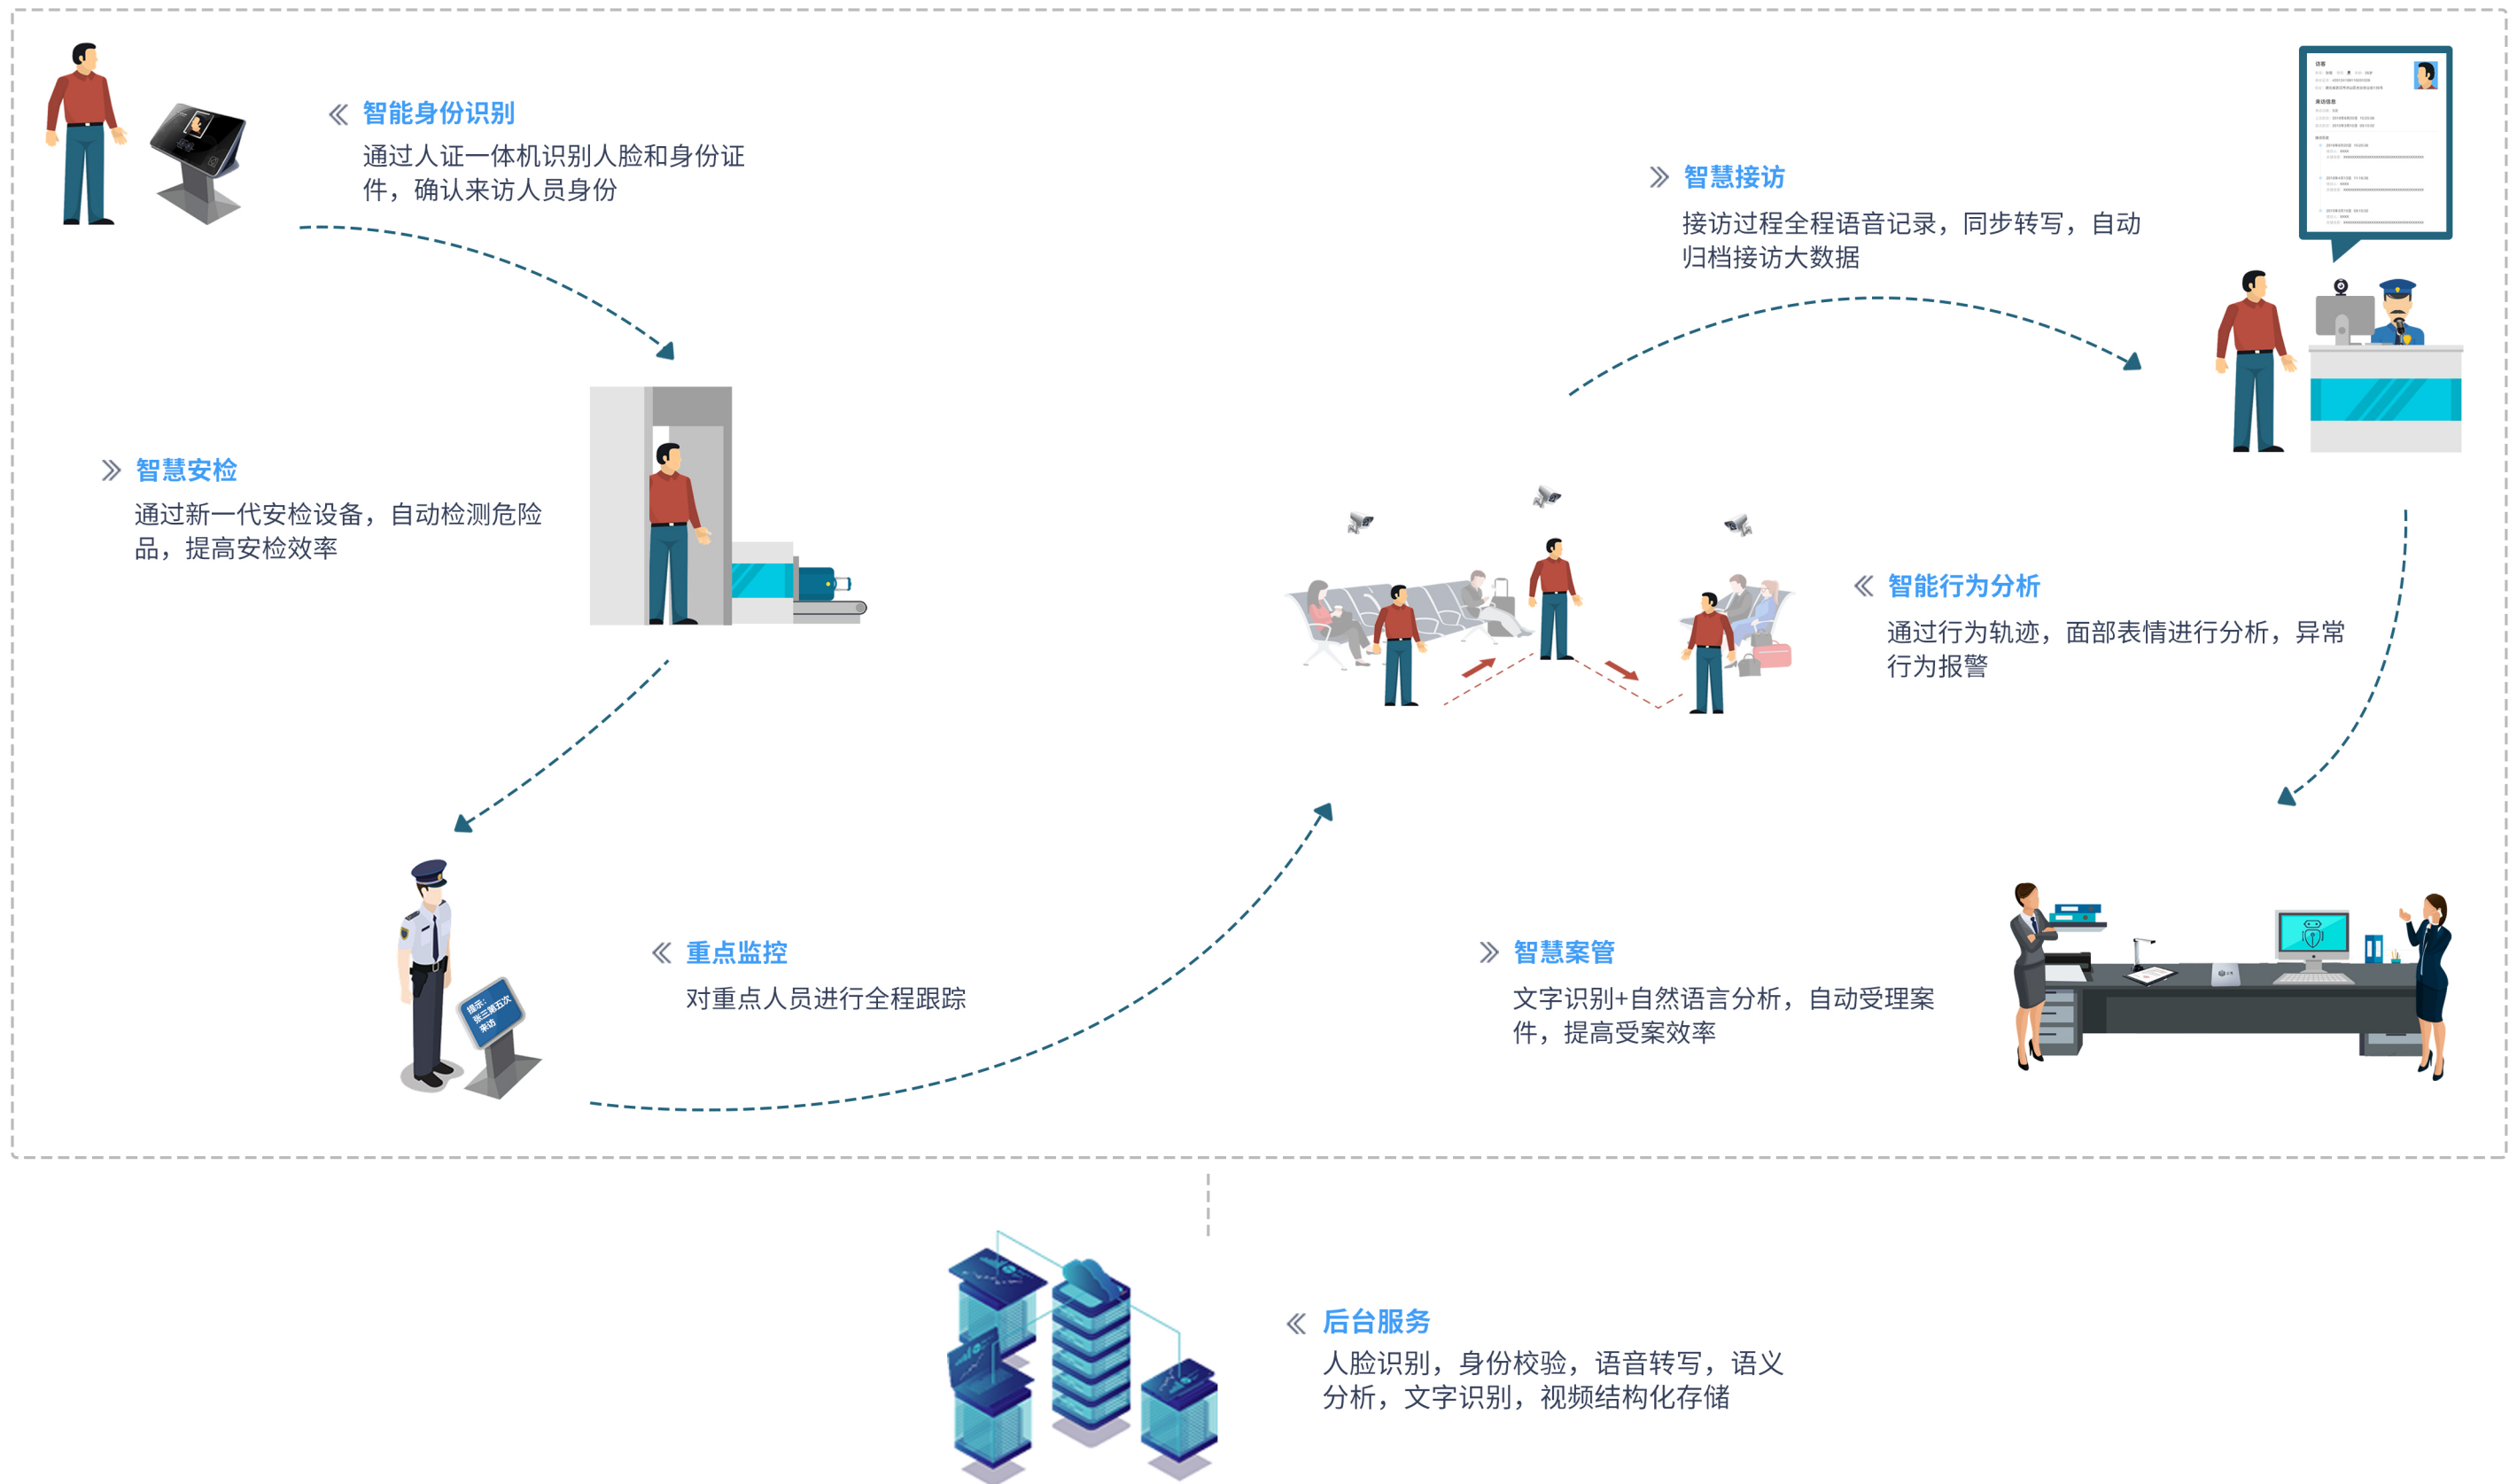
智能身份识别
通过人证一体机识别人脸和身份证件，确认来访人员身份

智慧接访
接访过程全程语音记录，同步转写，自动归档接访大数据

智慧安检
通过新一代安检设备，自动检测危险品，提高安检效率

智能行为分析
通过行为轨迹，面部表情进行分析，异常行为报警

提示：张三第五次来访

重点监控
对重点人员进行全程跟踪

智慧案管
文字识别+自然语言分析，自动受理案件，提高受案效率

后台服务
人脸识别，身份校验，语音转写，语义分析，文字识别，视频结构化存储